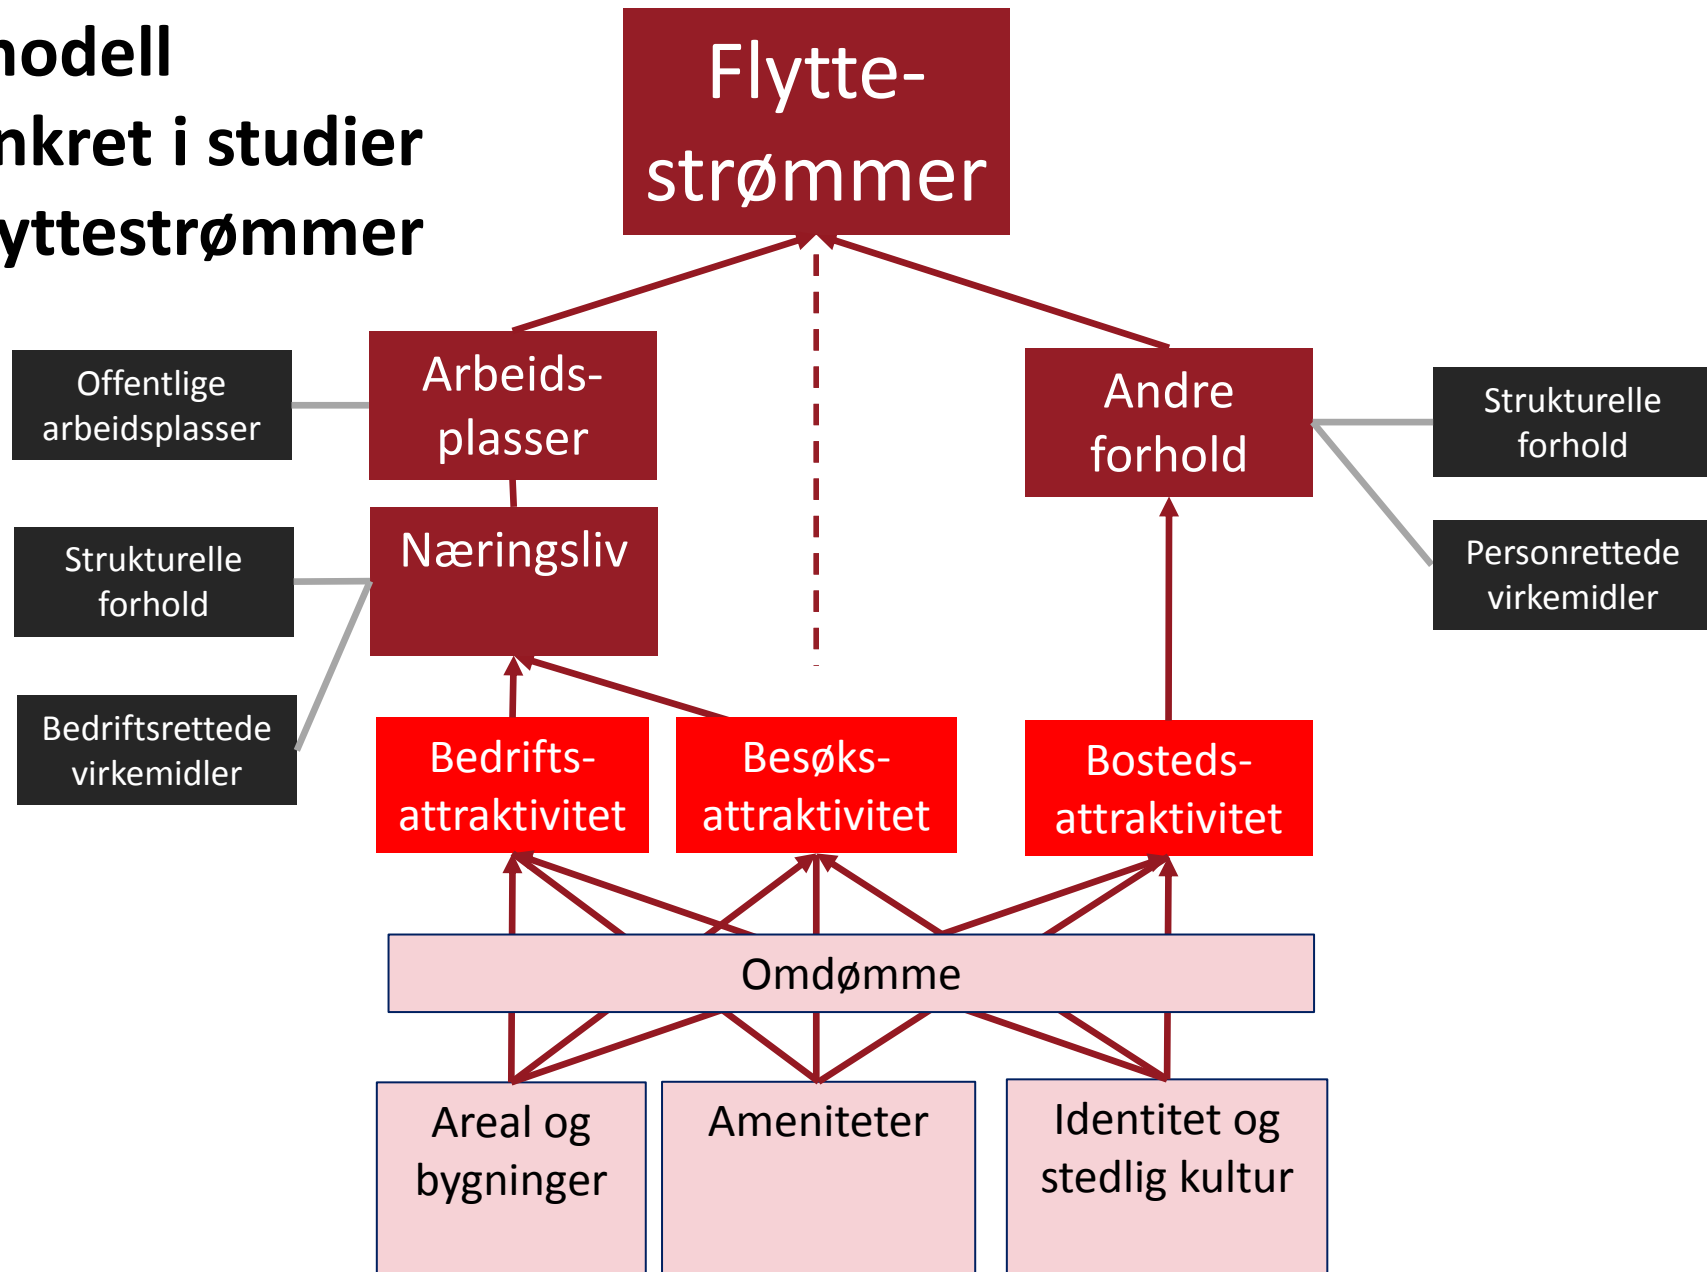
odell
nkret i studier
yttestrømmer

Flyttestrømmer

Offentlige arbeidsplasser

Arbeidsplasser

Andre forhold

Strukturelle forhold

Næringsliv

Strukturelle forhold

Personrettede virkemidler

Bedriftsrettede virkemidler

Bedriftsattraktivitet

Besøksattraktivitet

Bostedsattraktivitet

Omdømme

Areal og bygninger

Ameniteter

Identitet og stedlig kultur